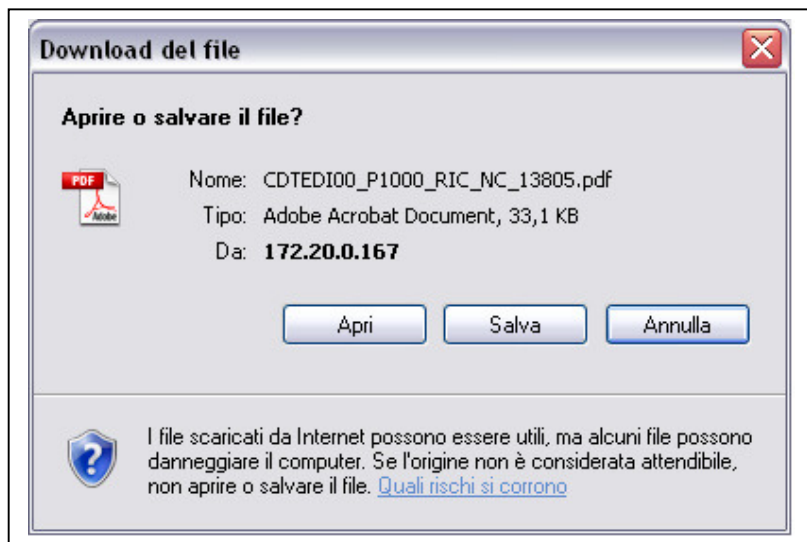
Download del file

Aprire o salvare il file?

PDF
Adobe

Nome: CDTEDI00_P1000_RIC_NC_13805.pdf
Tipo: Adobe Acrobat Document, 33,1 KB
Da: 172.20.0.167

Apri
Salva
Annulla

I file scaricati da Internet possono essere utili, ma alcuni file possono danneggiare il computer. Se l'origine non è considerata attendibile, non aprire o salvare il file. Quali rischi si corrono